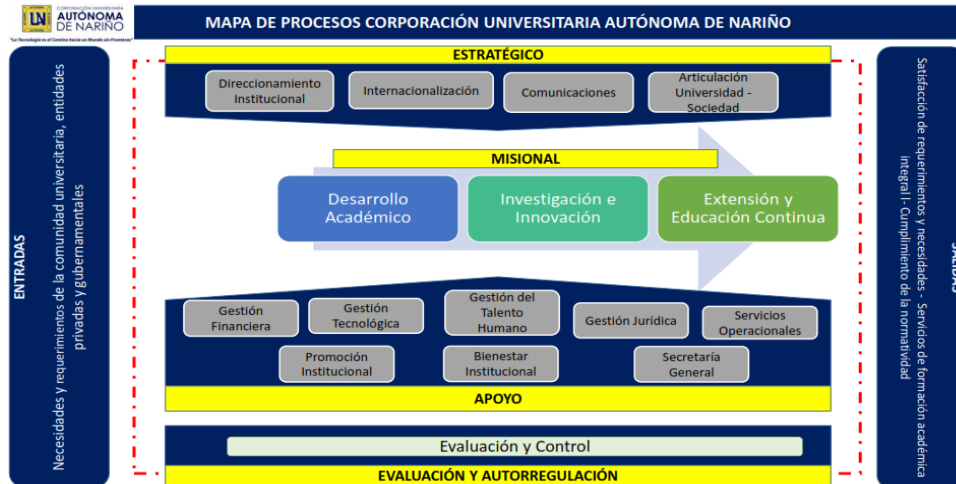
CORPORACIÓN UNIVERSITARIA AUTÓNOMA DE NARIÑO
"La Tecnología en el Camino hacia un Mundo sin Fronteras"

MAPA DE PROCESOS CORPORACIÓN UNIVERSITARIA AUTÓNOMA DE NARIÑO

ENTRADAS

Necesidades y requerimientos de la comunidad universitaria, entidades privadas y gubernamentales

ESTRATÉGICO

Direccionamiento Institucional

Internacionalización

Comunicaciones

Articulación Universidad - Sociedad

MISIONAL

Desarrollo Académico

Investigación e Innovación

Extensión y Educación Continua

Gestión Financiera

Gestión Tecnológica

Gestión del Talento Humano

Gestión Jurídica

Servicios Operacionales

Promoción Institucional

Bienestar Institucional

Secretaría General

APOYO

Evaluación y Control

EVALUACIÓN Y AUTORREGULACIÓN

SALIDAS

Satisfacción de requerimientos y necesidades - Servicios de formación académica integral - Cumplimiento de la normatividad